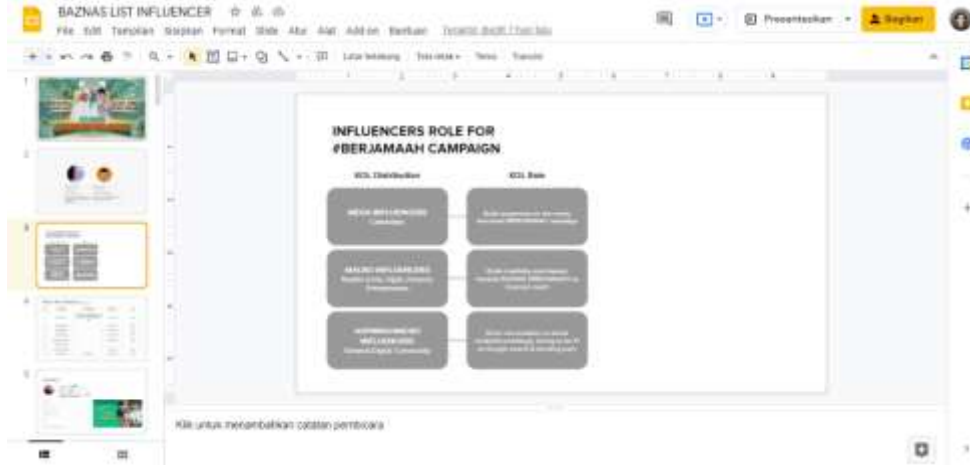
BAZNAS LIST INFLUENCER

File Edit Tampilan Sisipkan Format Slide Atur Alat Add-on Bantuan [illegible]

Presentasikan Bagikan

Latar belakang Tata letak Tema Transisi

INFLUENCERS ROLE FOR #BERJAMAAH CAMPAIGN

KOL Distribution

KOL Role

MEGA INFLUENCERS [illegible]

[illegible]

MACRO INFLUENCERS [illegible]

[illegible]

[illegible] INFLUENCERS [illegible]

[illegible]

Klik untuk menambahkan catatan pembicara